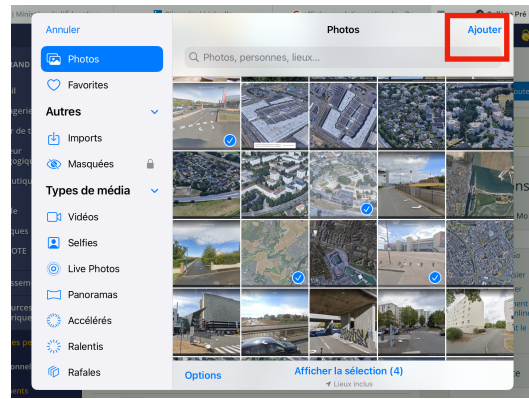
Annuler
Photos
Favorites
Autres
Imports
Masquées
Types de média
Vidéos
Selfies
Live Photos
Panoramas
Accélérés
Ralentis
Rafales

Photos
Ajouter
Photos, personnes, lieux...

Options
Afficher la sélection (4)
Lieux inclus